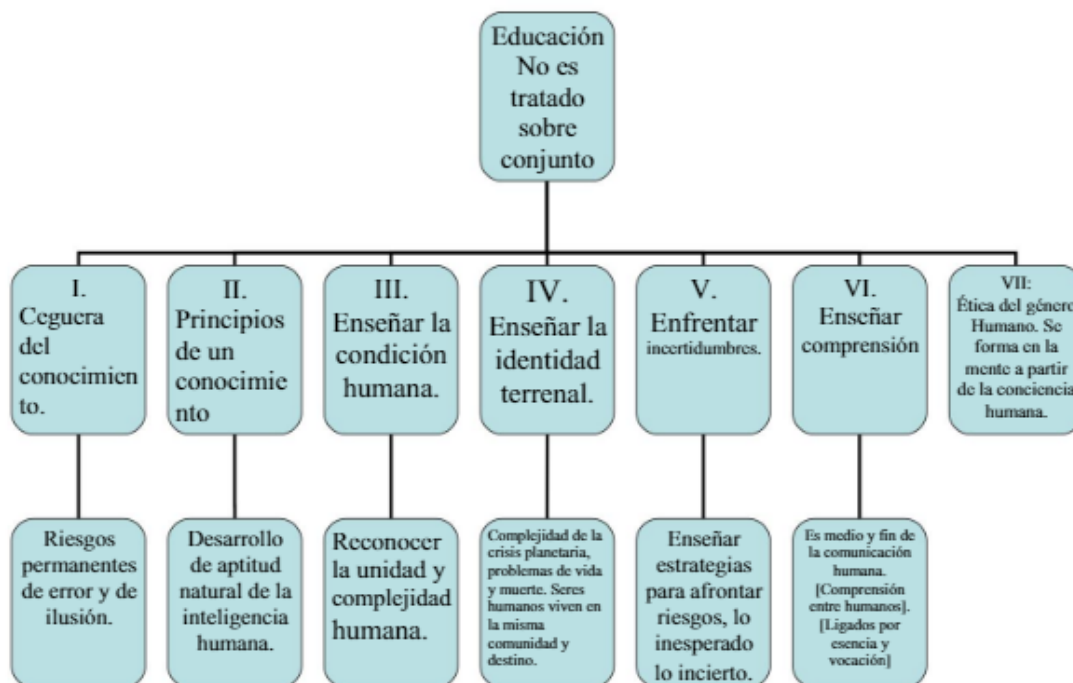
Educación No es tratado sobre conjunto

I. Ceguera del conocimiento.

Riesgos permanentes de error y de ilusión.

II. Principios de un conocimiento

Desarrollo de aptitud natural de la inteligencia humana.

III. Enseñar la condición humana.

Reconocer la unidad y complejidad humana.

IV. Enseñar la identidad terrenal.

Complejidad de la crisis planetaria, problemas de vida y muerte. Seres humanos viven en la misma comunidad y destino.

V. Enfrentar incertidumbres.

Enseñar estrategias para afrontar riesgos, lo inesperado lo incierto.

VI. Enseñar comprensión

Es medio y fin de la comunicación humana. [Comprensión entre humanos]. [Ligados por esencia y vocación]

VII: Ética del género Humano. Se forma en la mente a partir de la conciencia humana.